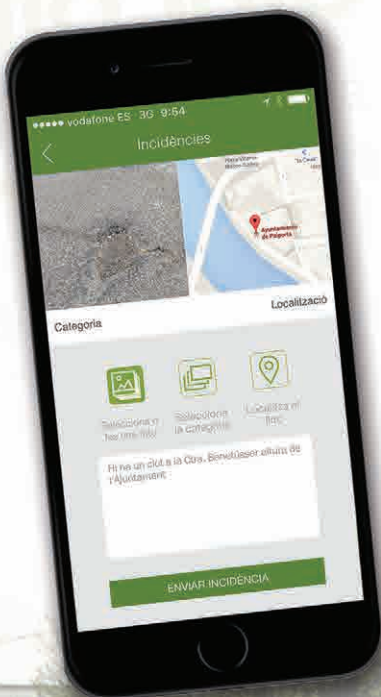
●●●●● vodafone ES 3G 9:54

Incidències

Ajuntament de Palporta

Categoria

Localització

Selecciona o fes una foto

Selecciona la categoria

Localitza el lloc

Hi ha un clot a la Ctra. Benetússer altura de l'Ajuntament

ENVIAR INCIDÈNCIA